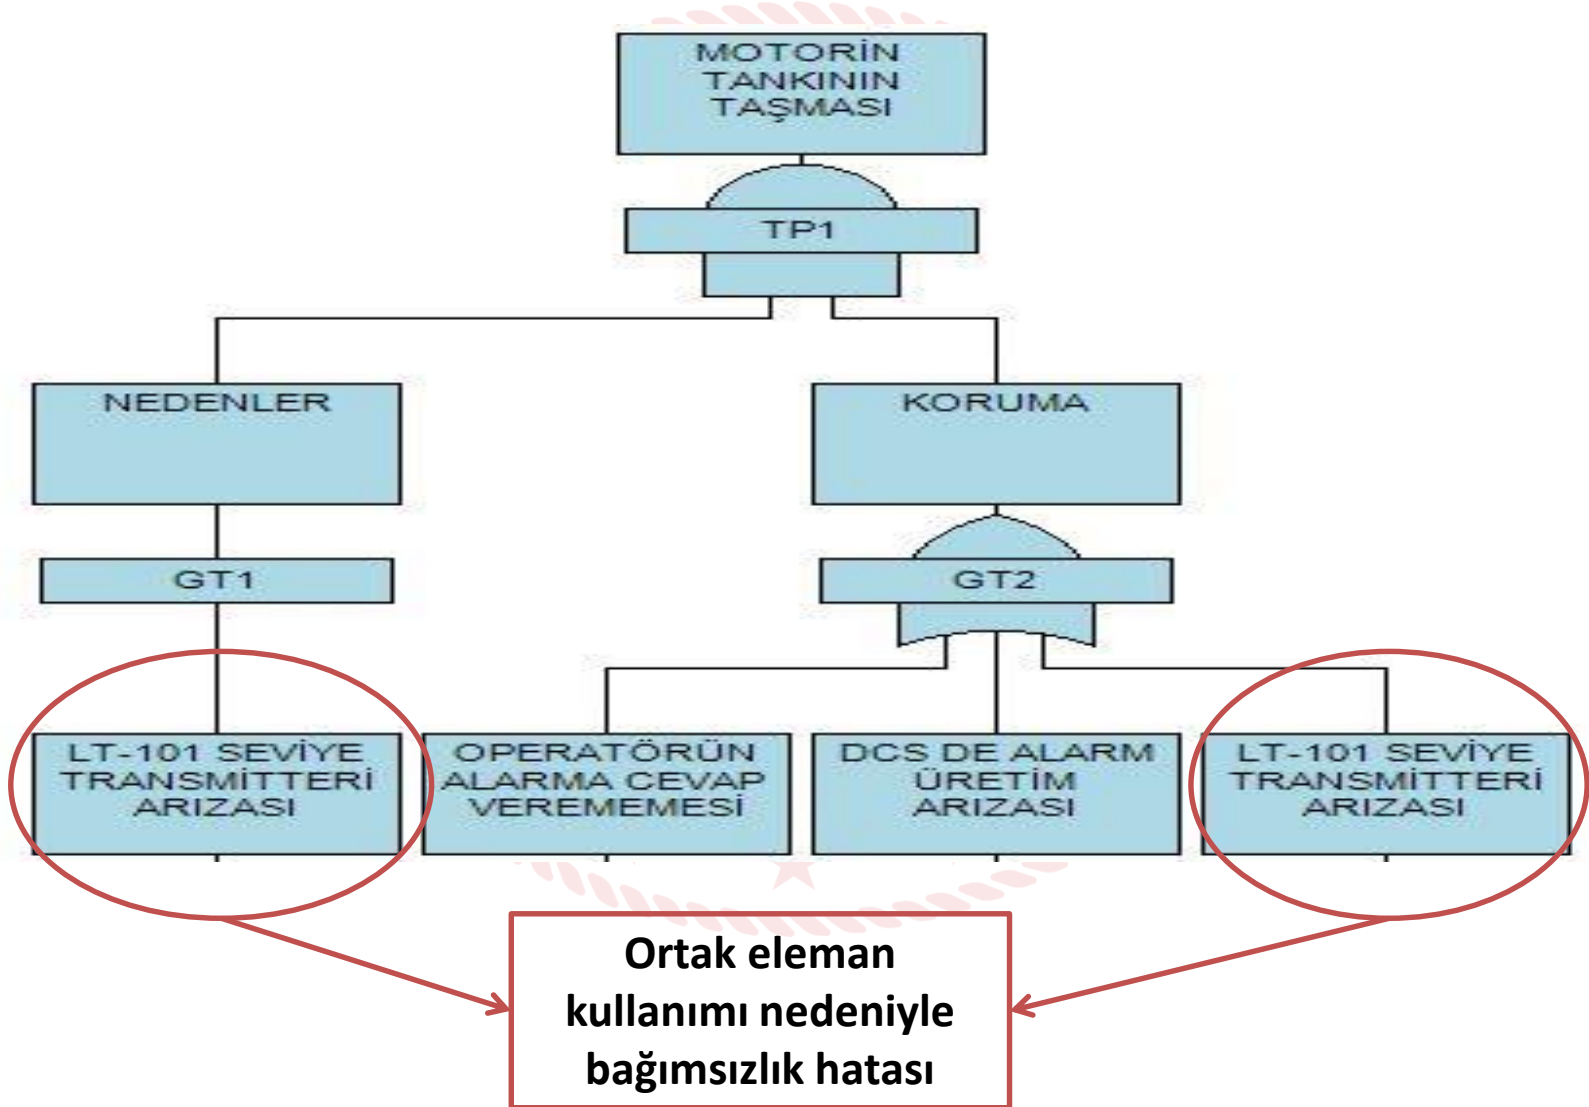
MOTORİN TANKININ TAŞMASI

TP1

NEDENLER

KORUMA

GT1

GT2

LT-101 SEVİYE TRANSMİTTERİ ARIZASI

OPERATÖRÜN ALARMA CEVAP VEREMEMESİ

DCS DE ALARM ÜRETİM ARIZASI

LT-101 SEVİYE TRANSMİTTERİ ARIZASI

Ortak eleman kullanımı nedeniyle bağımsızlık hatası